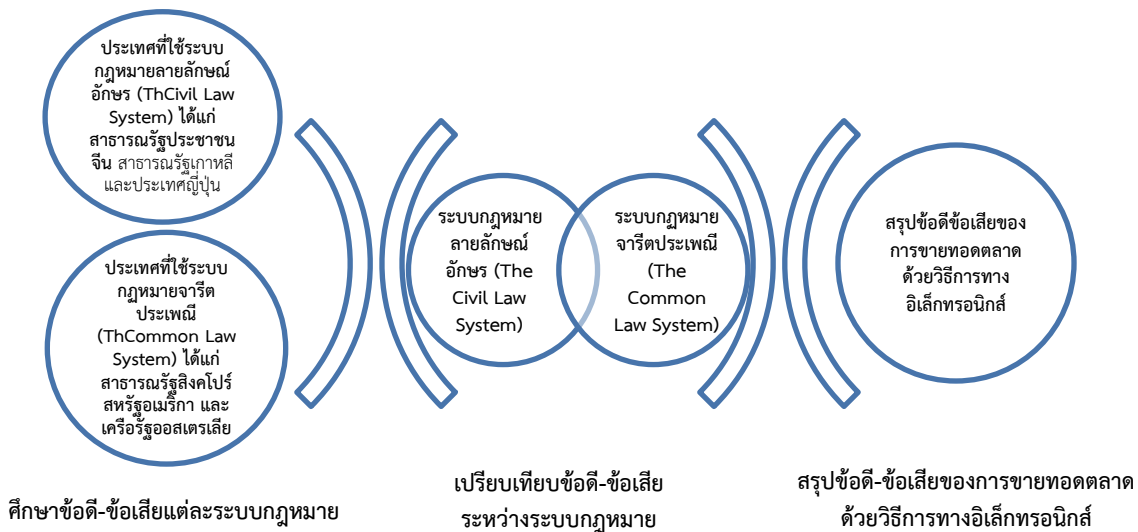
ประเทศที่ใช้ระบบกฎหมายลายลักษณ์อักษร (ThCivil Law System) ได้แก่ สาธารณรัฐประชาชนจีน สาธารณรัฐเกาหลี และประเทศญี่ปุ่น

ประเทศที่ใช้ระบบกฎหมายจารีตประเพณี (ThCommon Law System) ได้แก่ สาธารณรัฐสิงคโปร์ สหรัฐอเมริกา และเครือรัฐออสเตรเลีย

ระบบกฎหมายลายลักษณ์อักษร (The Civil Law System)

ระบบกฎหมายจารีตประเพณี (The Common Law System)

สรุปข้อดีข้อเสียของการขายทอดตลาดด้วยวิธีการทางอิเล็กทรอนิกส์

ศึกษาข้อดี-ข้อเสียแต่ละระบบกฎหมาย

เปรียบเทียบข้อดี-ข้อเสียระหว่างระบบกฎหมาย

สรุปข้อดี-ข้อเสียของการขายทอดตลาดด้วยวิธีการทางอิเล็กทรอนิกส์